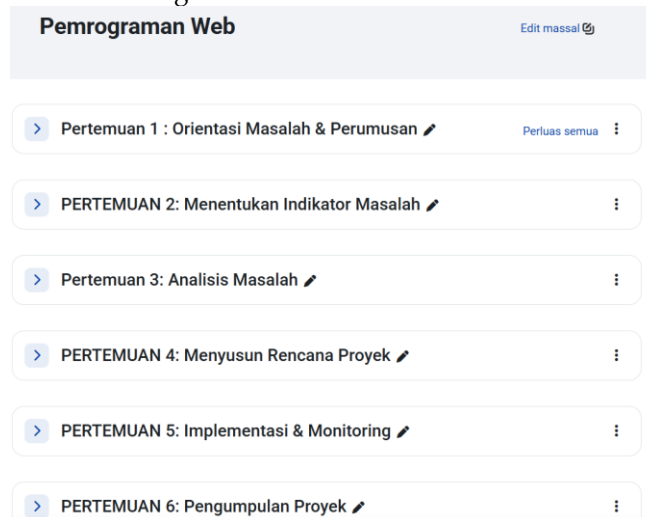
Pemrograman Web

Edit massal

Pertemuan 1 : Orientasi Masalah & Perumusan

Perluas semua

PERTEMUAN 2: Menentukan Indikator Masalah

Pertemuan 3: Analisis Masalah

PERTEMUAN 4: Menyusun Rencana Proyek

PERTEMUAN 5: Implementasi & Monitoring

PERTEMUAN 6: Pengumpulan Proyek